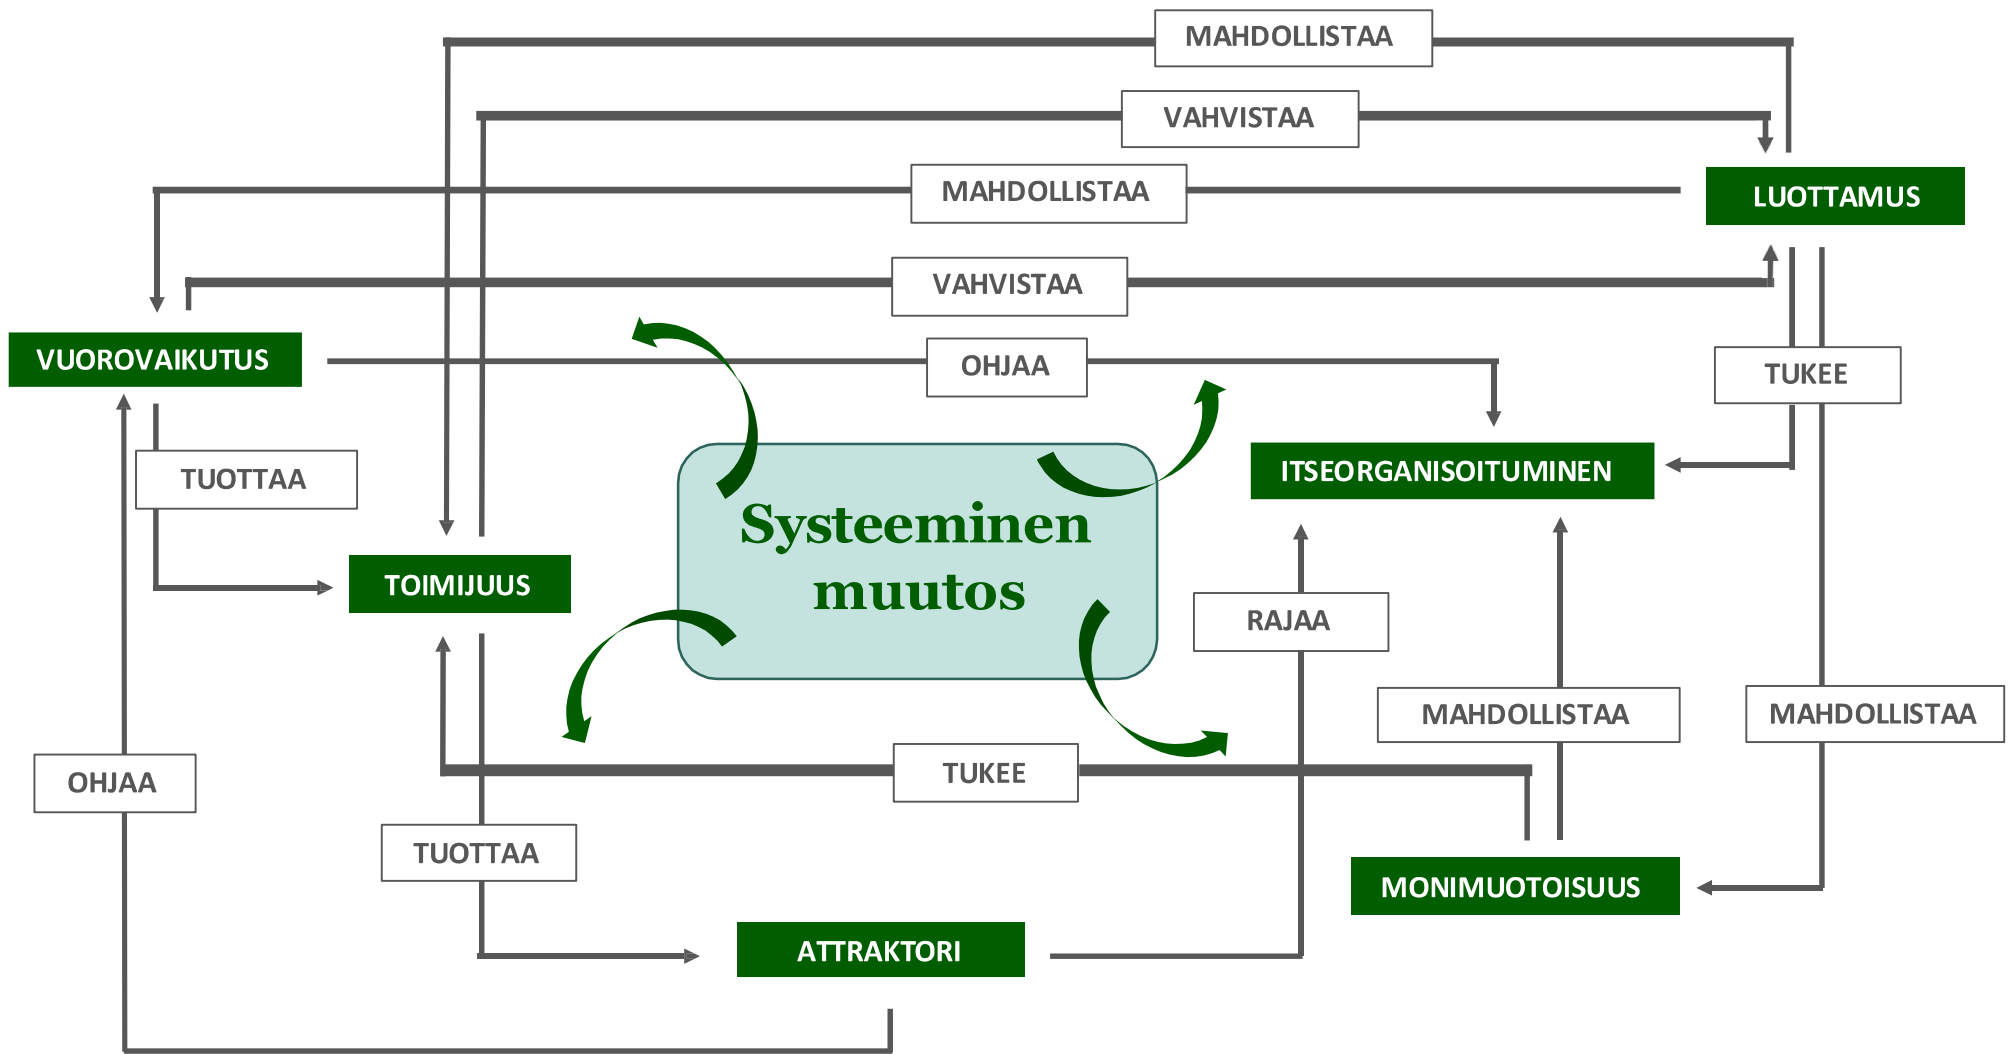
MAHDOLLISTAA

VAHVISTAA

MAHDOLLISTAA

LUOTTAMUS

VAHVISTAA

VUOROVAIKUTUS

OHJAA

TUKEE

TUOTTAA

ITSEORGANISOITUMINEN

Systeeminen muutos

TOIMIJUUS

RAJAA

MAHDOLLISTAA

MAHDOLLISTAA

OHJAA

TUKEE

TUOTTAA

MONIMUOTOISUUS

ATTRAKTORI